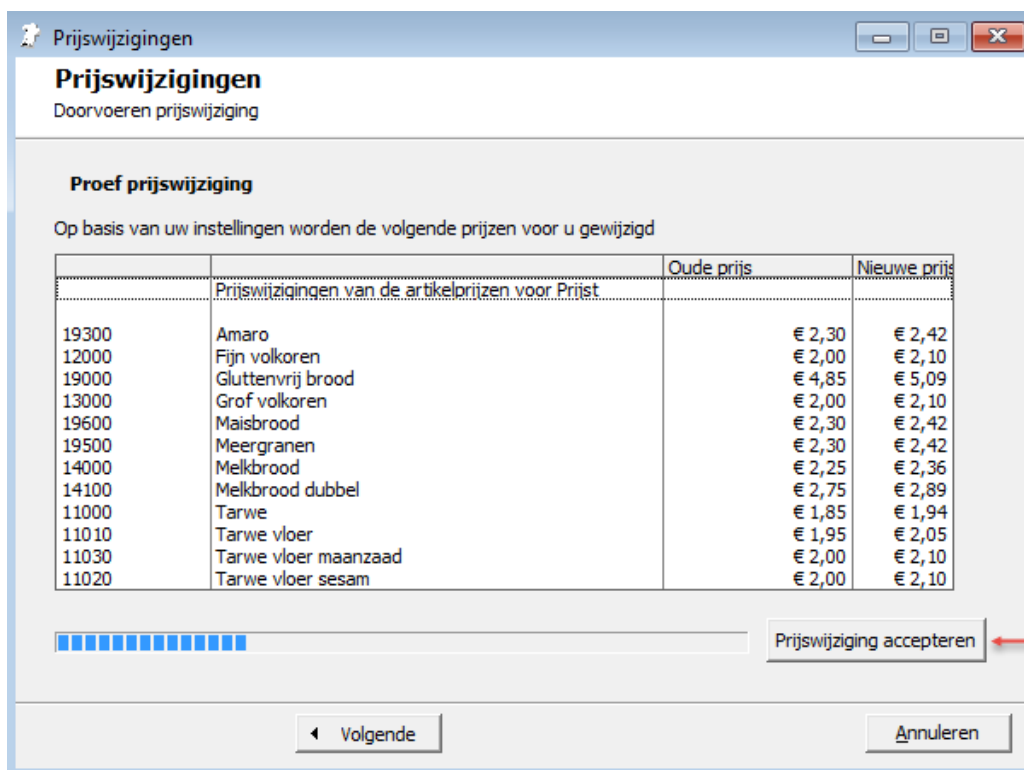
Prijswijzigingen

Prijswijzigingen
Doorvoeren prijswijziging

Proef prijswijziging

Op basis van uw instellingen worden de volgende prijzen voor u gewijzigd

| | | Oude prijs | Nieuwe prijs |
|---|---|---|---|
| | Prijswijzigingen van de artikelprijzen voor Prijst | | |
| 19300 | Amaro | € 2,30 | € 2,42 |
| 12000 | Fijn volkoren | € 2,00 | € 2,10 |
| 19000 | Gluttenvrij brood | € 4,85 | € 5,09 |
| 13000 | Grof volkoren | € 2,00 | € 2,10 |
| 19600 | Maisbrood | € 2,30 | € 2,42 |
| 19500 | Meergranen | € 2,30 | € 2,42 |
| 14000 | Melkbrood | € 2,25 | € 2,36 |
| 14100 | Melkbrood dubbel | € 2,75 | € 2,89 |
| 11000 | Tarwe | € 1,85 | € 1,94 |
| 11010 | Tarwe vloer | € 1,95 | € 2,05 |
| 11030 | Tarwe vloer maanzaad | € 2,00 | € 2,10 |
| 11020 | Tarwe vloer sesam | € 2,00 | € 2,10 |

Prijswijziging accepteren

Volgende

Annuleren